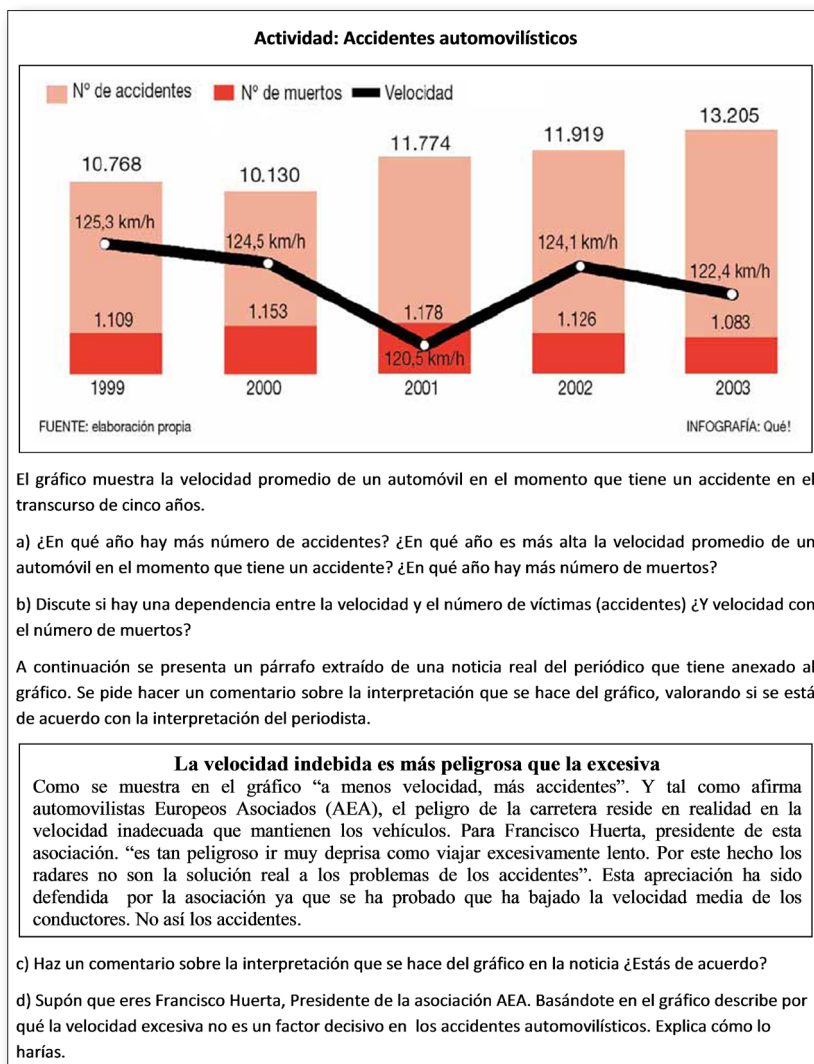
Actividad: Accidentes automovilísticos

Nº de accidentes Nº de muertos Velocidad

10.768
125,3 km/h
1.109
1999

10.130
124,5 km/h
1.153
2000

11.774
1.178
120,5 km/h
2001

11.919
124,1 km/h
1.126
2002

13.205
122,4 km/h
1.083
2003

FUENTE: elaboración propia INFOGRAFÍA: Qué!

El gráfico muestra la velocidad promedio de un automóvil en el momento que tiene un accidente en el transcurso de cinco años.

a) ¿En qué año hay más número de accidentes? ¿En qué año es más alta la velocidad promedio de un automóvil en el momento que tiene un accidente? ¿En qué año hay más número de muertos?

b) Discute si hay una dependencia entre la velocidad y el número de víctimas (accidentes) ¿Y velocidad con el número de muertos?

A continuación se presenta un párrafo extraído de una noticia real del periódico que tiene anexado al gráfico. Se pide hacer un comentario sobre la interpretación que se hace del gráfico, valorando si se está de acuerdo con la interpretación del periodista.

La velocidad indebida es más peligrosa que la excesiva
Como se muestra en el gráfico "a menos velocidad, más accidentes". Y tal como afirma automovilistas Europeos Asociados (AEA), el peligro de la carretera reside en realidad en la velocidad inadecuada que mantienen los vehículos. Para Francisco Huerta, presidente de esta asociación. "es tan peligroso ir muy deprisa como viajar excesivamente lento. Por este hecho los radares no son la solución real a los problemas de los accidentes". Esta apreciación ha sido defendida por la asociación ya que se ha probado que ha bajado la velocidad media de los conductores. No así los accidentes.

c) Haz un comentario sobre la interpretación que se hace del gráfico en la noticia ¿Estás de acuerdo?

d) Supón que eres Francisco Huerta, Presidente de la asociación AEA. Basándote en el gráfico describe por qué la velocidad excesiva no es un factor decisivo en los accidentes automovilísticos. Explica cómo lo harías.